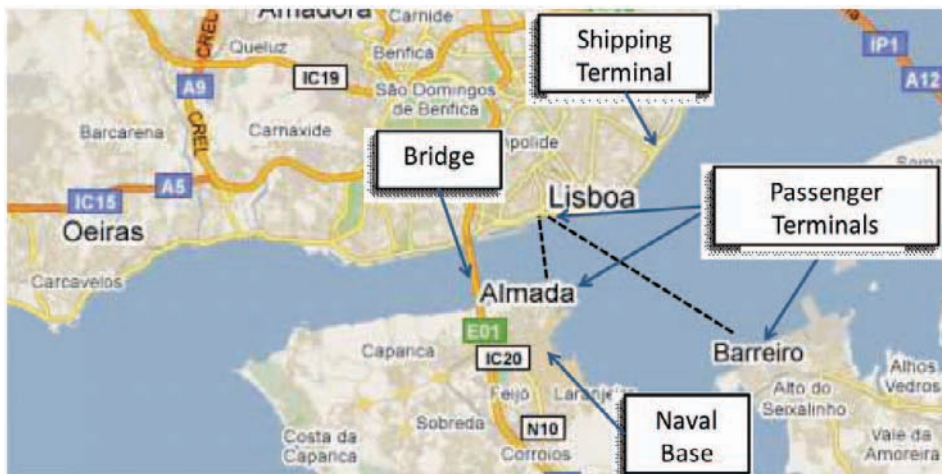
Amadora
Carnide
Queluz
Benfica
CREL
IC19
A9
São Domingos de Benfica
Shipping Terminal
IP1
A12
Barcarena
Carnaxide
CREL
Bridge
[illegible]mpolide
IC15
A5
Oeiras
Lisboa
Passenger Terminals
Carcavelos
Almada
E01
Caparica
IC20
Barreiro
Alhos Vedros
Alto do Seixalinho
Feijó
Laranjeiro
Costa da Caparica
Sobreda
N10
Corroios
Naval Base
Vale da Amoreira